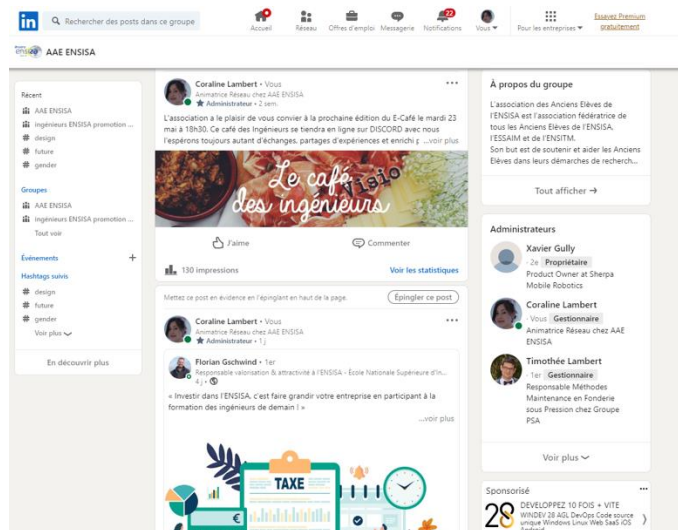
in Rechercher des posts dans ce groupe

Accueil Réseau Offres d'emploi Messagerie 22 Notifications Vous Pour les entreprises Essayez Premium gratuitement

AAE ENSISA

Récent
AAE ENSISA
Ingénieurs ENSISA promotion ...
design
future
gender

Groupes
AAE ENSISA
Ingénieurs ENSISA promotion ...
Tout voir

Événements +

Hashtags suivis
design
future
gender
Voir plus

En découvrir plus

Coraline Lambert • Vous
Animatrice Réseau chez AAE ENSISA
Administrateur • 2 sem.

L'association a le plaisir de vous convier à la prochaine édition du E-Café le mardi 23 mai à 18h30. Ce café des Ingénieurs se tiendra en ligne sur DISCORD avec nous l'espérons toujours autant d'échanges, partages d'expériences et enrichi ...voir plus

Le café visio des ingénieurs

J'aime Commenter

130 impressions Voir les statistiques

Mettez ce post en évidence en l'épinglant en haut de la page. Épingler ce post

Coraline Lambert • Vous
Animatrice Réseau chez AAE ENSISA
Administrateur • 1 j

Florian Gschwind • 1er
Responsable valorisation & attractivité à l'ENSISA - École Nationale Supérieure d'In...
4 j •

« Investir dans l'ENSISA, c'est faire grandir votre entreprise en participant à la formation des ingénieurs de demain ! »
...voir plus

TAXE

À propos du groupe

L'association des Anciens Elèves de l'ENSISA est l'association fédératrice de tous les Anciens Elèves de l'ENSISA, l'ESSAIM et de l'ENSITM.
Son but est de soutenir et aider les Anciens Elèves dans leurs démarches de recherch...

Tout afficher →

Administrateurs

Xavier Gully • 2e Propriétaire
Product Owner at Sherpa Mobile Robotics

Coraline Lambert • Vous Gestionnaire
Animatrice Réseau chez AAE ENSISA

Timothée Lambert • 1er Gestionnaire
Responsable Méthodes Maintenance en Fonderie sous Pression chez Groupe PSA

Voir plus

Sponsorisé
28 DEVELOPPEZ 10 FOIS + VITE
WINDEV 28 AGL DevOps Code source unique Windows Linux Web SaaS iOS Android